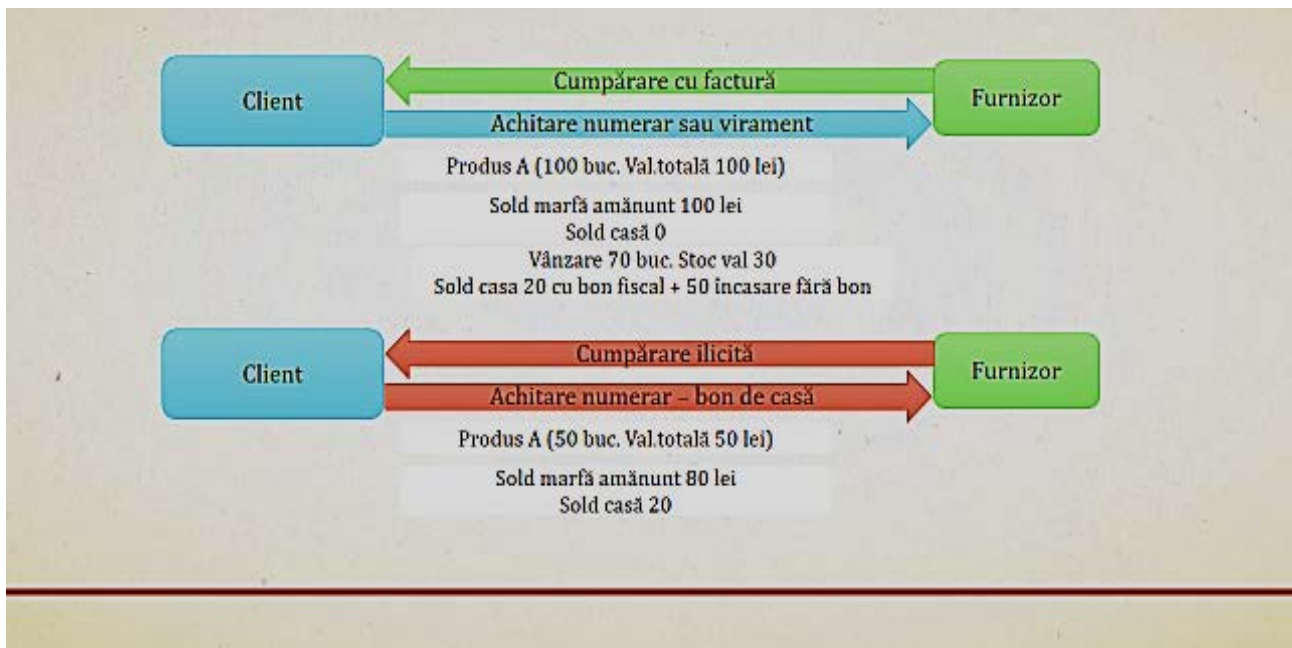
Client

Cumpărare cu factură

Achitare numerar sau virament

Furnizor

Produs A (100 buc. Val.totală 100 lei)

Sold marfă amănunt 100 lei
Sold casă 0
Vânzare 70 buc. Stoc val 30
Sold casa 20 cu bon fiscal + 50 încasare fără bon

Client

Cumpărare ilicită

Achitare numerar – bon de casă

Furnizor

Produs A (50 buc. Val.totală 50 lei)

Sold marfă amănunt 80 lei
Sold casă 20